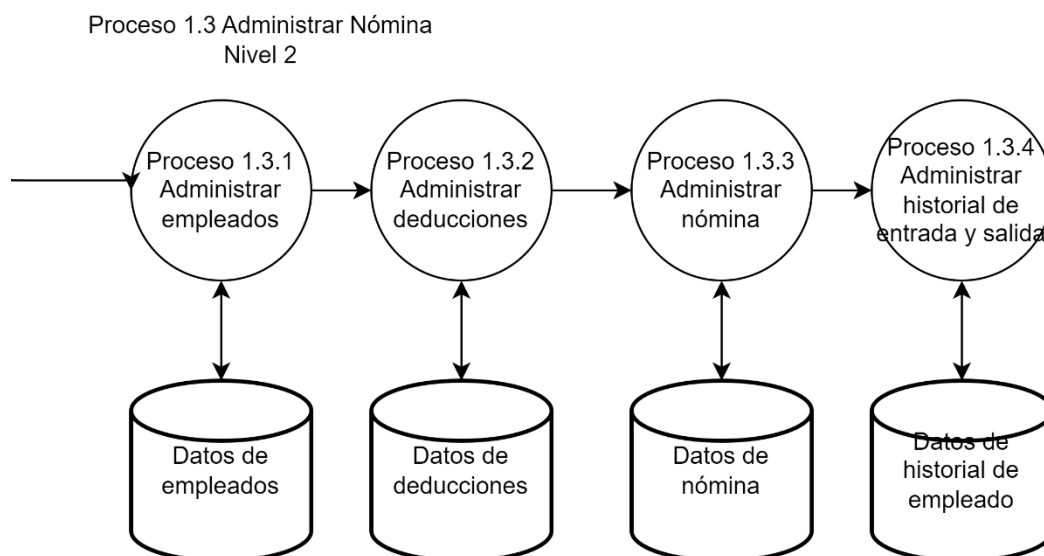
Proceso 1.3 Administrar Nómina
Nivel 2

Proceso 1.3.1
Administrar
empleados

Proceso 1.3.2
Administrar
deducciones

Proceso 1.3.3
Administrar
nómina

Proceso 1.3.4
Administrar
historial de
entrada y salida

Datos de
empleados

Datos de
deducciones

Datos de
nómina

Datos de
historial de
empleado